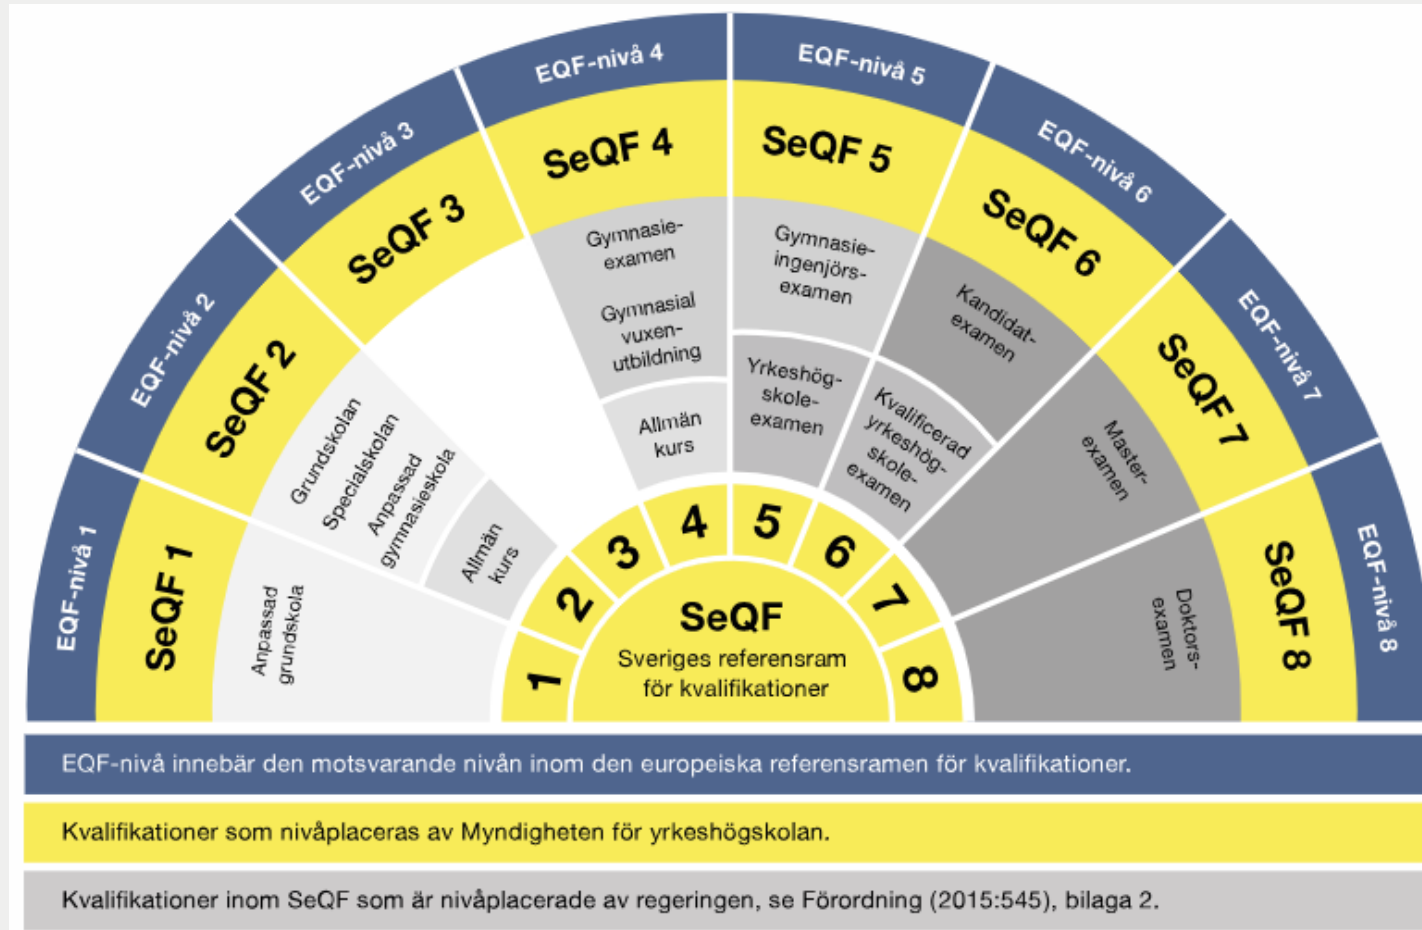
EQF-nivå 1
SeQF 1
Anpassad grundskola

EQF-nivå 2
SeQF 2
Grundskolan
Specialskolan
Anpassad gymnasieskola
Allmän kurs

EQF-nivå 3
SeQF 3

EQF-nivå 4
SeQF 4
Gymnasieexamen
Gymnasial vuxenutbildning
Allmän kurs

EQF-nivå 5
SeQF 5
Gymnasieingenjörsexamen
Yrkeshögskoleexamen

EQF-nivå 6
SeQF 6
Kandidatexamen
Kvalificerad yrkeshögskoleexamen

EQF-nivå 7
SeQF 7
Masterexamen

EQF-nivå 8
SeQF 8
Doktorsexamen

1 2 3 4 5 6 7 8
SeQF
Sveriges referensram för kvalifikationer

EQF-nivå innebär den motsvarande nivån inom den europeiska referensramen för kvalifikationer.

Kvalifikationer som nivåplaceras av Myndigheten för yrkeshögskolan.

Kvalifikationer inom SeQF som är nivåplacerade av regeringen, se Förordning (2015:545), bilaga 2.